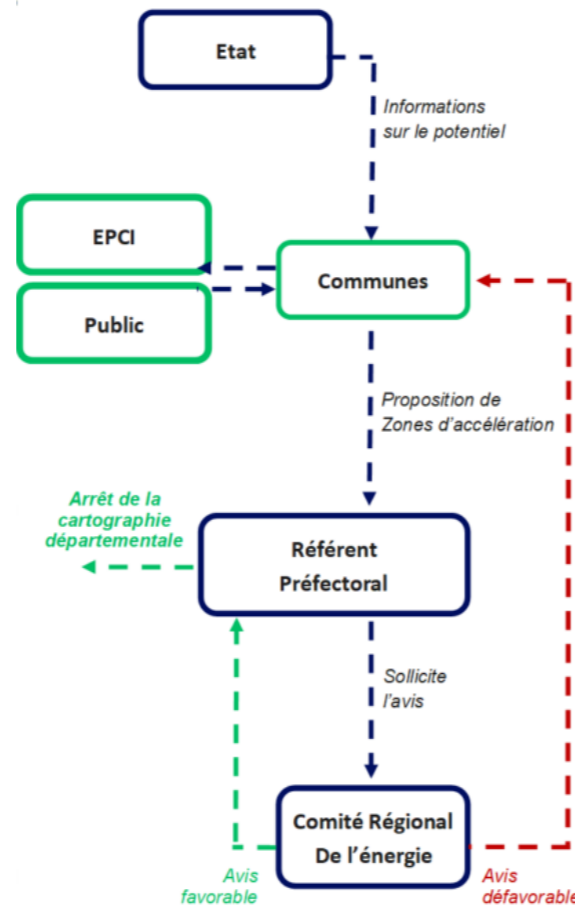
Etat

Informations sur le potentiel

EPCI

Communes

Public

Proposition de Zones d'accélération

Arrêt de la cartographie départementale

Référent Préfectoral

Sollicite l'avis

Comité Régional De l'énergie

Avis favorable

Avis défavorable